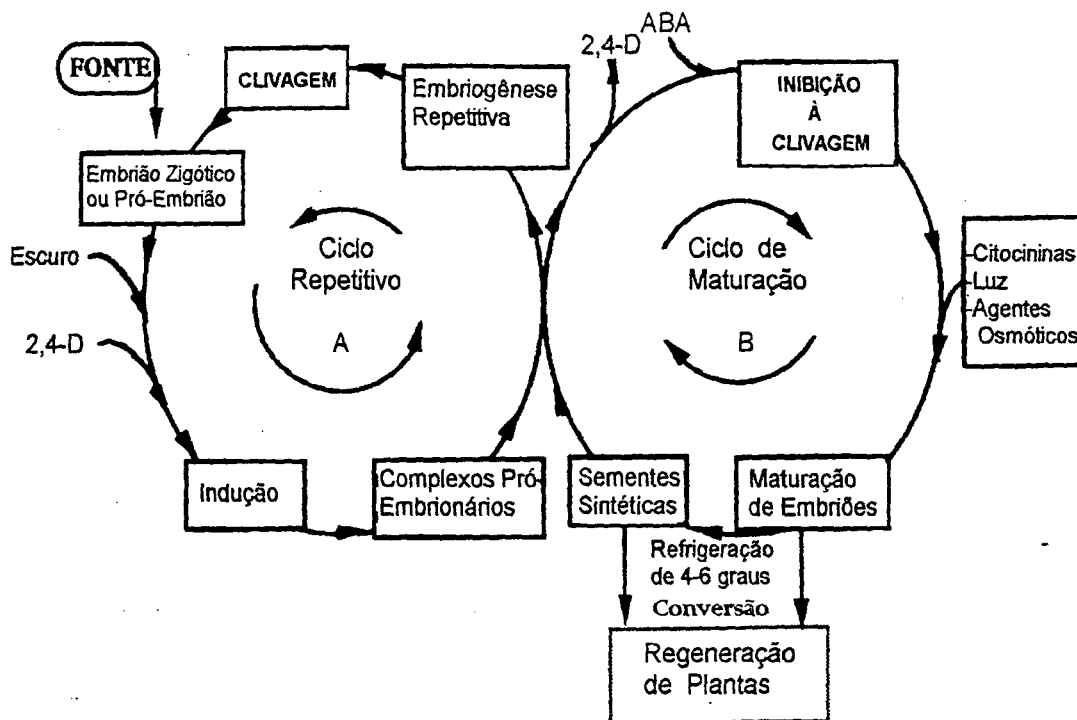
FONTE

CLIVAGEM

Embriogênese Repetitiva

2,4-D

ABA

INIBIÇÃO À CLIVAGEM

Embrião Zigótico ou Pró-Embrião

Escuro

2,4-D

Ciclo Repetitivo

A

Ciclo de Maturação

B

Citocininas
Luz
Agentes Osmóticos

Indução

Complexos Pró-Embrionários

Sementes Sintéticas

Maturação de Embriões

Refrigeração de 4-6 graus

Conversão

Regeneração de Plantas